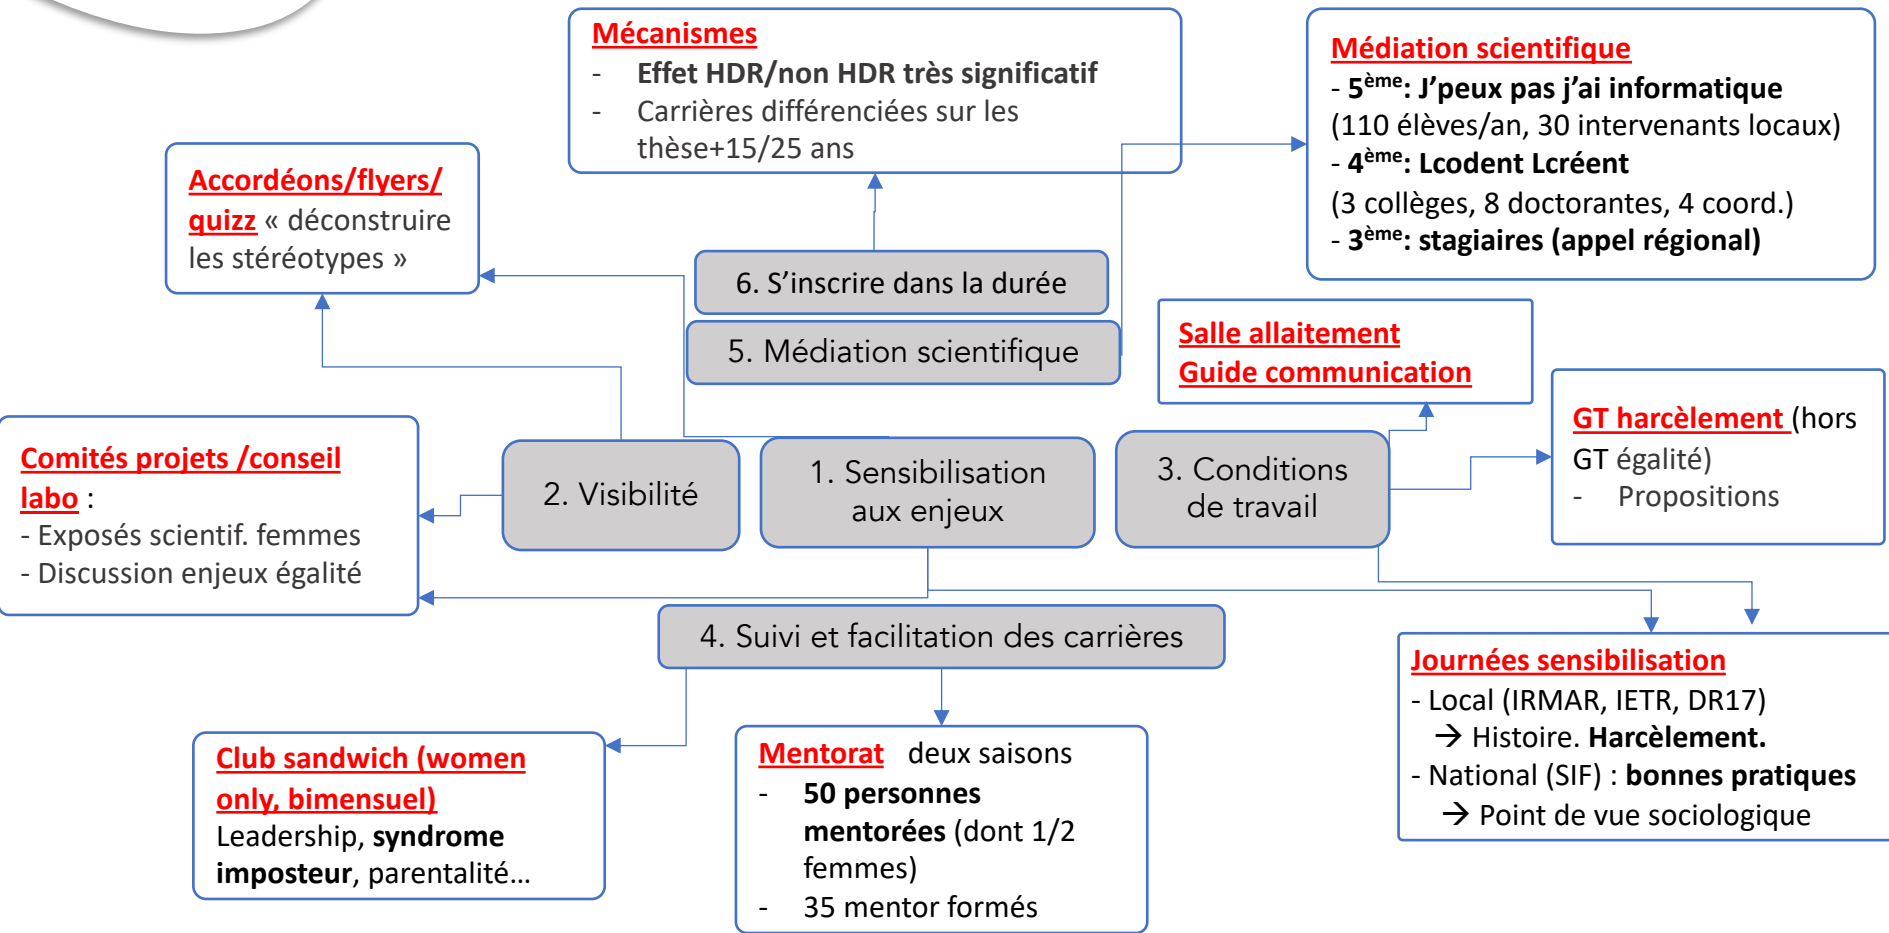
Mécanismes
- Effet HDR/non HDR très significatif
- Carrières différenciées sur les thèse+15/25 ans

Médiation scientifique
- 5ème: J'peux pas j'ai informatique (110 élèves/an, 30 intervenants locaux)
- 4ème: Lcodent Lcréent (3 collèges, 8 doctorantes, 4 coord.)
- 3ème: stagiaires (appel régional)

Accordéons/flyers/ quizz « déconstruire les stéréotypes »

6. S'inscrire dans la durée

5. Médiation scientifique

Salle allaitement
Guide communication

GT harcèlement (hors GT égalité)
- Propositions

Comités projets /conseil labo :
- Exposés scientif. femmes
- Discussion enjeux égalité

2. Visibilité

1. Sensibilisation aux enjeux

3. Conditions de travail

4. Suivi et facilitation des carrières

Journées sensibilisation
- Local (IRMAR, IETR, DR17)
→ Histoire. Harcèlement.
- National (SIF) : bonnes pratiques
→ Point de vue sociologique

Club sandwich (women only, bimensuel)
Leadership, syndrome imposteur, parentalité…

Mentorat deux saisons
- 50 personnes mentorées (dont 1/2 femmes)
- 35 mentor formés